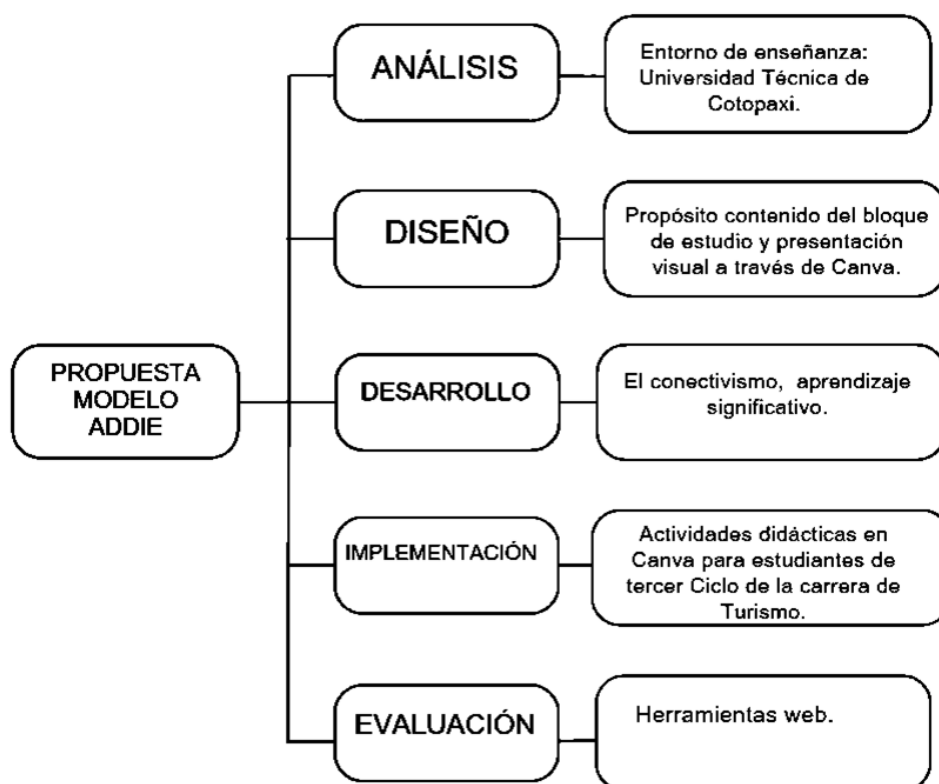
PROPUESTA MODELO ADDIE

ANÁLISIS

Entorno de enseñanza: Universidad Técnica de Cotopaxi.

DISEÑO

Propósito contenido del bloque de estudio y presentación visual a través de Canva.

DESARROLLO

El conectivismo, aprendizaje significativo.

IMPLEMENTACIÓN

Actividades didácticas en Canva para estudiantes de tercer Ciclo de la carrera de Turismo.

EVALUACIÓN

Herramientas web.